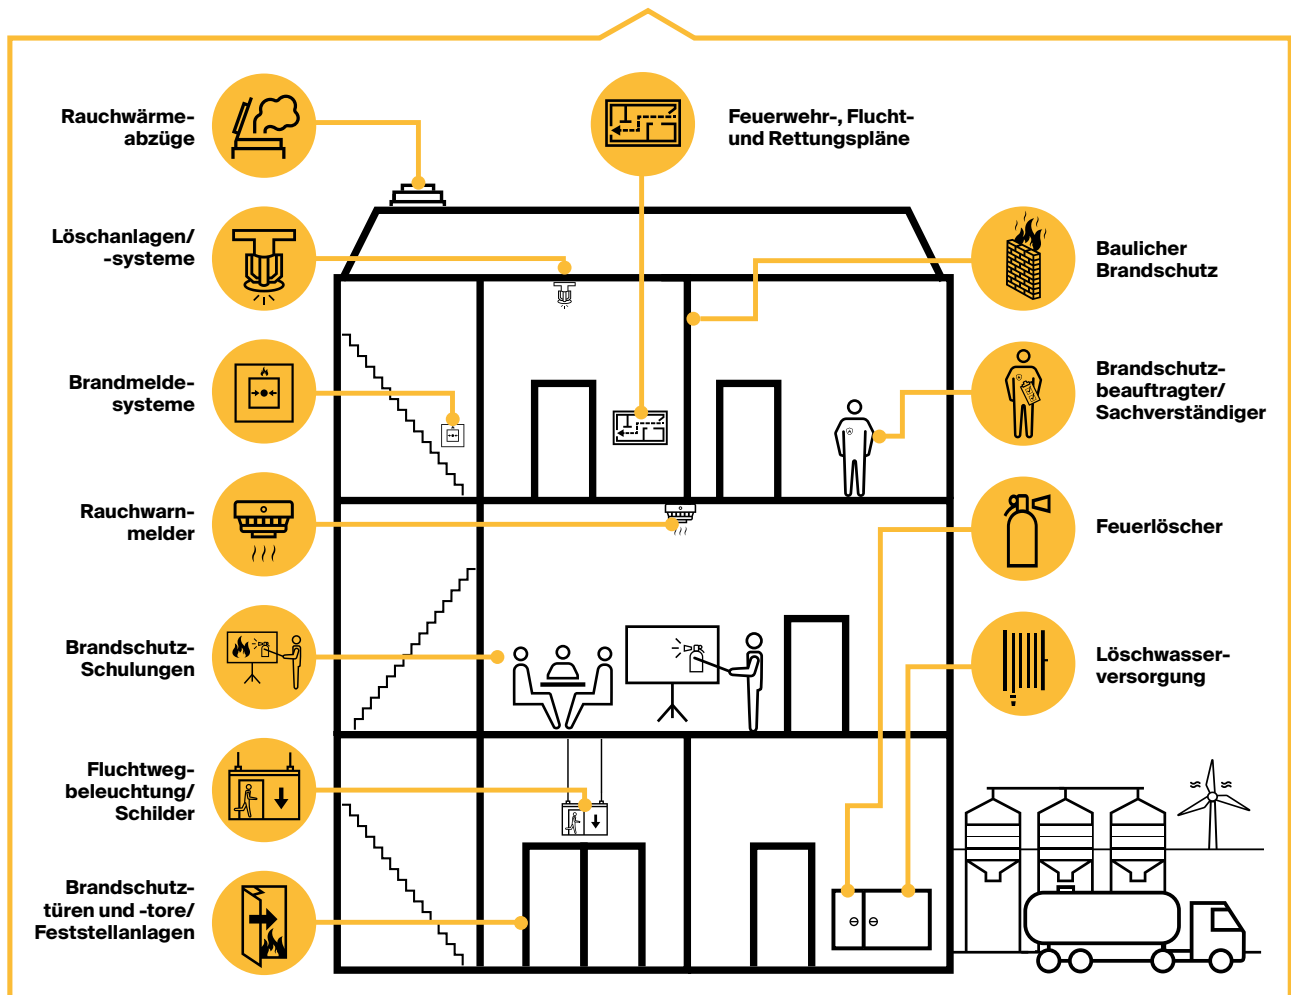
Rauchwärmeabzüge

Feuerwehr-, Flucht- und Rettungspläne

Löschanlagen/ -systeme

Baulicher Brandschutz

Brandmeldesysteme

Brandschutzbeauftragter/ Sachverständiger

Rauchwarnmelder

Feuerlöscher

Brandschutz-Schulungen

Löschwasserversorgung

Fluchtwegbeleuchtung/ Schilder

Brandschutztüren und -tore/ Feststellanlagen